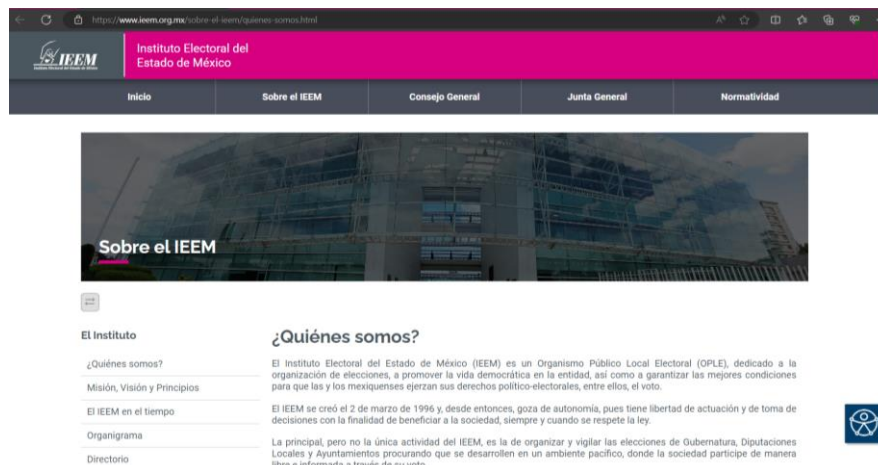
https://www.ieem.org.mx/sobre-el-ieem/quienes-somos.html

IEEM

Instituto Electoral del Estado de México

Inicio | Sobre el IEEM | Consejo General | Junta General | Normatividad

Sobre el IEEM

El Instituto

¿Quiénes somos?

Misión, Visión y Principios

El IEEM en el tiempo

Organigrama

Directorio

¿Quiénes somos?

El Instituto Electoral del Estado de México (IEEM) es un Organismo Público Local Electoral (OPLE), dedicado a la organización de elecciones, a promover la vida democrática en la entidad, así como a garantizar las mejores condiciones para que las y los mexiquenses ejerzan sus derechos político-electorales, entre ellos, el voto.

El IEEM se creó el 2 de marzo de 1996 y, desde entonces, goza de autonomía, pues tiene libertad de actuación y de toma de decisiones con la finalidad de beneficiar a la sociedad, siempre y cuando se respete la ley.

La principal, pero no la única actividad del IEEM, es la de organizar y vigilar las elecciones de Gubernatura, Diputaciones Locales y Ayuntamientos procurando que se desarrollen en un ambiente pacífico, donde la sociedad participe de manera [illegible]